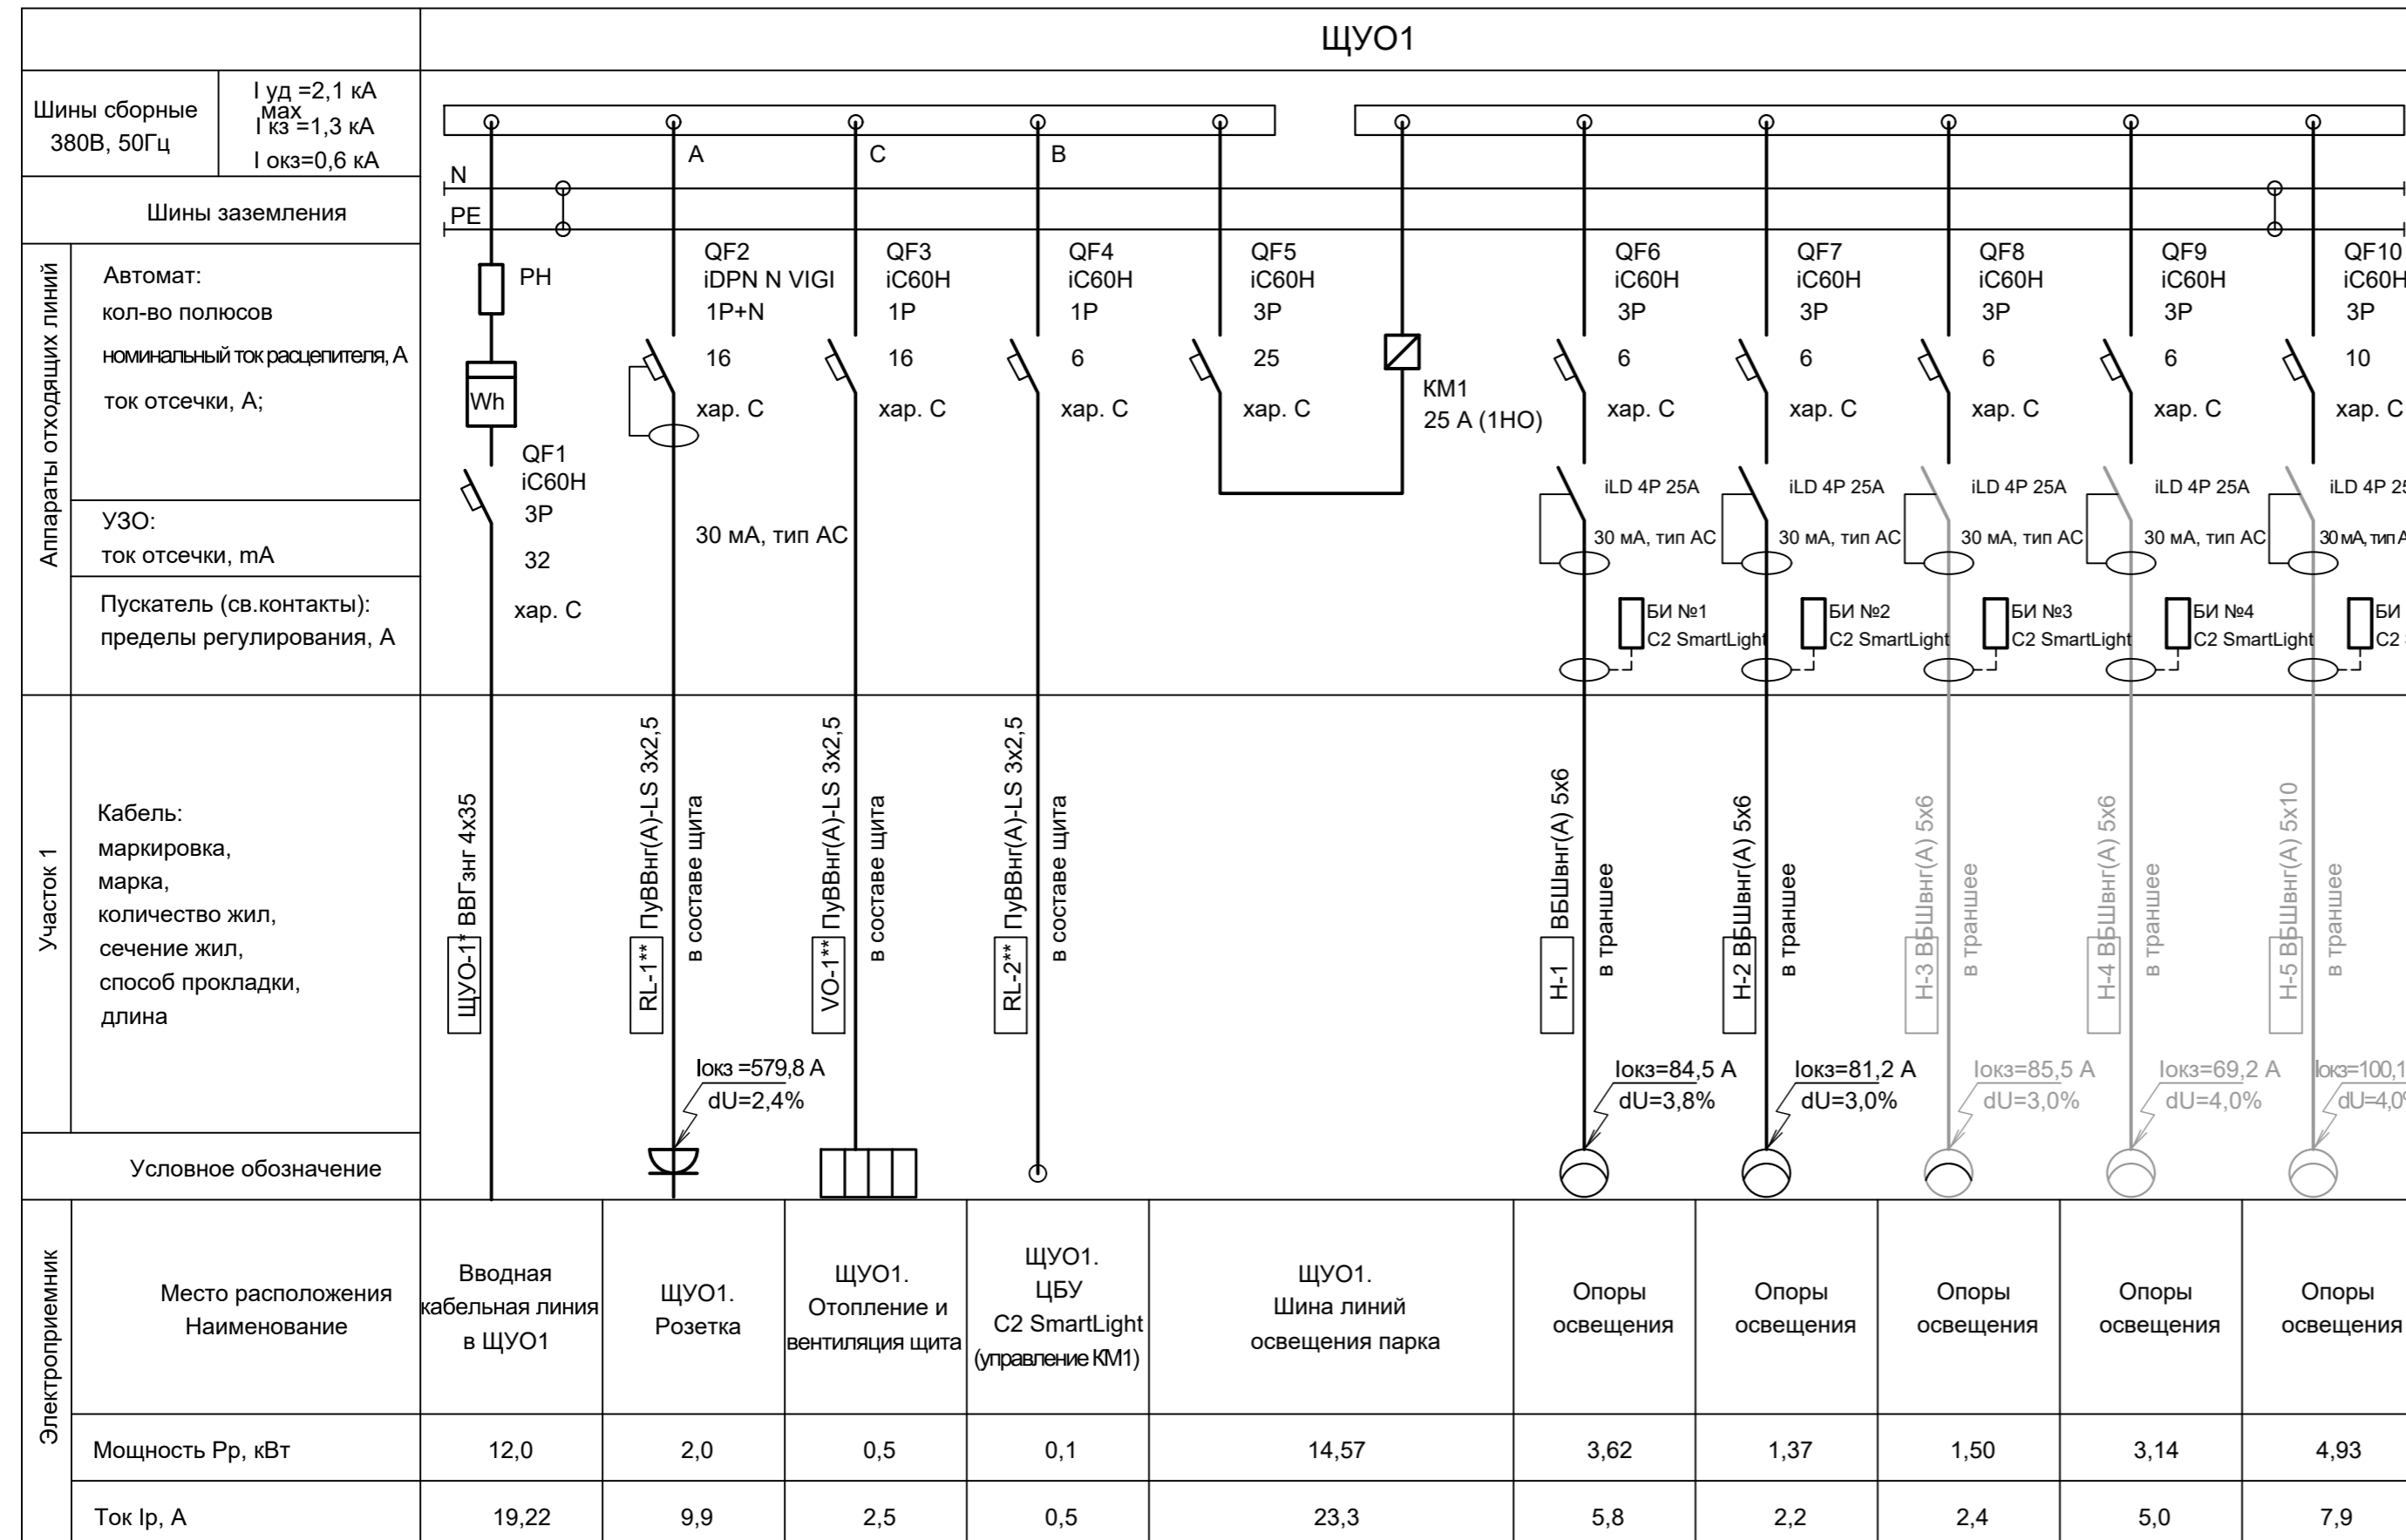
ЩУО1

Шины сборные 380В, 50Гц

I уд =2,1 кА
I max кз =1,3 кА
I окз=0,6 кА

Шины заземления

N
PE

Аппараты отходящих линий

Автомат:
кол-во полюсов
номинальный ток расцепителя, А
ток отсечки, А;

УЗО:
ток отсечки, mA

Пускатель (св.контакты):
пределы регулирования, А

A
C
B

PH
Wh
QF1
iC60H
3P
32
хар. С

QF2
iDPN N VIGI
1P+N
16
хар. С
30 мА, тип АС

QF3
iC60H
1P
16
хар. С

QF4
iC60H
1P
6
хар. С

QF5
iC60H
3P
25
хар. С

KM1
25 А (1НО)

QF6
iC60H
3P
6
хар. С
iLD 4P 25A
30 мА, тип АС
БИ №1
C2 SmartLight

QF7
iC60H
3P
6
хар. С
iLD 4P 25A
30 мА, тип АС
БИ №2
C2 SmartLight

QF8
iC60H
3P
6
хар. С
iLD 4P 25A
30 мА, тип АС
БИ №3
C2 SmartLight

QF9
iC60H
3P
6
хар. С
iLD 4P 25A
30 мА, тип АС
БИ №4
C2 SmartLight

QF10
iC60H
3P
10
хар. С
iLD 4P 2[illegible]
30 мА, тип А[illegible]
БИ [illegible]
C2 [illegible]

Участок 1

Кабель:
маркировка,
марка,
количество жил,
сечение жил,
способ прокладки,
длина

ЩУО-1* ВВГзнг 4х35
RL-1** ПуВВнг(А)-LS 3х2,5 в составе щита
VO-1** ПуВВнг(А)-LS 3х2,5 в составе щита
RL-2** ПуВВнг(А)-LS 3х2,5 в составе щита
H-1 ВБШвнг(А) 5х6 в траншее
H-2 ВБШвнг(А) 5х6 в траншее
H-3 ВБШвнг(А) 5х6 в траншее
H-4 ВБШвнг(А) 5х6 в траншее
H-5 ВБШвнг(А) 5х10 в траншее

Iокз =579,8 А
dU=2,4%
Iокз=84,5 А
dU=3,8%
Iокз=81,2 А
dU=3,0%
Iокз=85,5 А
dU=3,0%
Iокз=69,2 А
dU=4,0%
Iокз=100,1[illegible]
dU=4,0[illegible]

Условное обозначение

Электроприемник

| Место расположения Наименование | Вводная кабельная линия в ЩУО1 | ЩУО1. Розетка | ЩУО1. Отопление и вентиляция щита | ЩУО1. ЦБУ C2 SmartLight (управление КМ1) | ЩУО1. Шина линий освещения парка | Опоры освещения | Опоры освещения | Опоры освещения | Опоры освещения | Опоры освещения |
|---|---|---|---|---|---|---|---|---|---|---|
| Мощность Рр, кВт | 12,0 | 2,0 | 0,5 | 0,1 | 14,57 | 3,62 | 1,37 | 1,50 | 3,14 | 4,93 |
| Ток Iр, А | 19,22 | 9,9 | 2,5 | 0,5 | 23,3 | 5,8 | 2,2 | 2,4 | 5,0 | 7,9 |